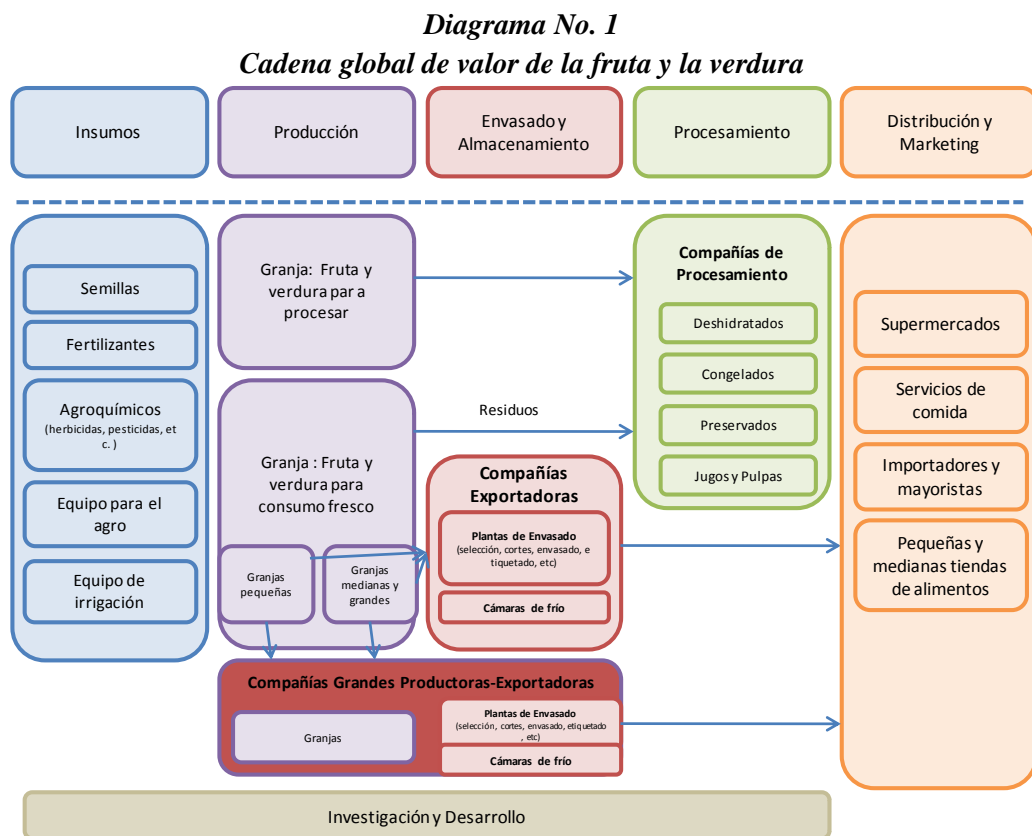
**Diagrama No. 1**
**Cadena global de valor de la fruta y la verdura**

Insumos

Producción

Envasado y Almacenamiento

Procesamiento

Distribución y Marketing

Semillas

Fertilizantes

Agroquímicos (herbicidas, pesticidas, et c. )

Equipo para el agro

Equipo de irrigación

Granja: Fruta y verdura par a procesar

Granja : Fruta y verdura para consumo fresco

Granjas pequeñas

Granjas medianas y grandes

Residuos

Compañías Exportadoras

Plantas de Envasado (selección, cortes, envasado, e tiquetado, etc)

Cámaras de frío

Compañías de Procesamiento

Deshidratados

Congelados

Preservados

Jugos y Pulpas

Supermercados

Servicios de comida

Importadores y mayoristas

Pequeñas y medianas tiendas de alimentos

Compañías Grandes Productoras-Exportadoras

Granjas

Plantas de Envasado (selección, cortes, envasado, etiquetado , etc)

Cámaras de frío

Investigación y Desarrollo